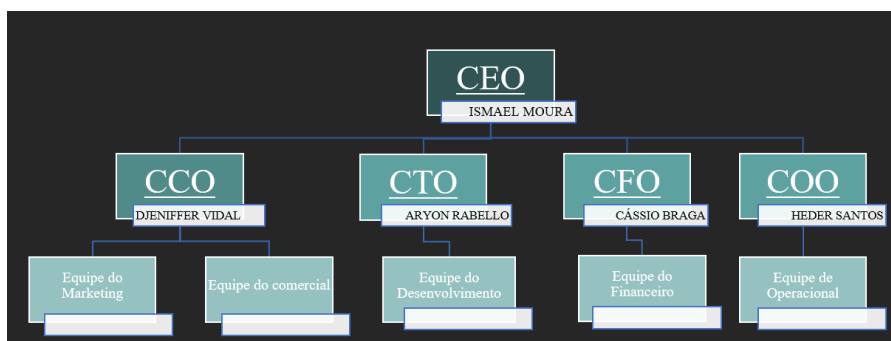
CEO
ISMAEL MOURA

CCO
DJENIFFER VIDAL

CTO
ARYON RABELLO

CFO
CÁSSIO BRAGA

COO
HEDER SANTOS

Equipe do Marketing

Equipe do comercial

Equipe do Desenvolvimento

Equipe do Financeiro

Equipe de Operacional